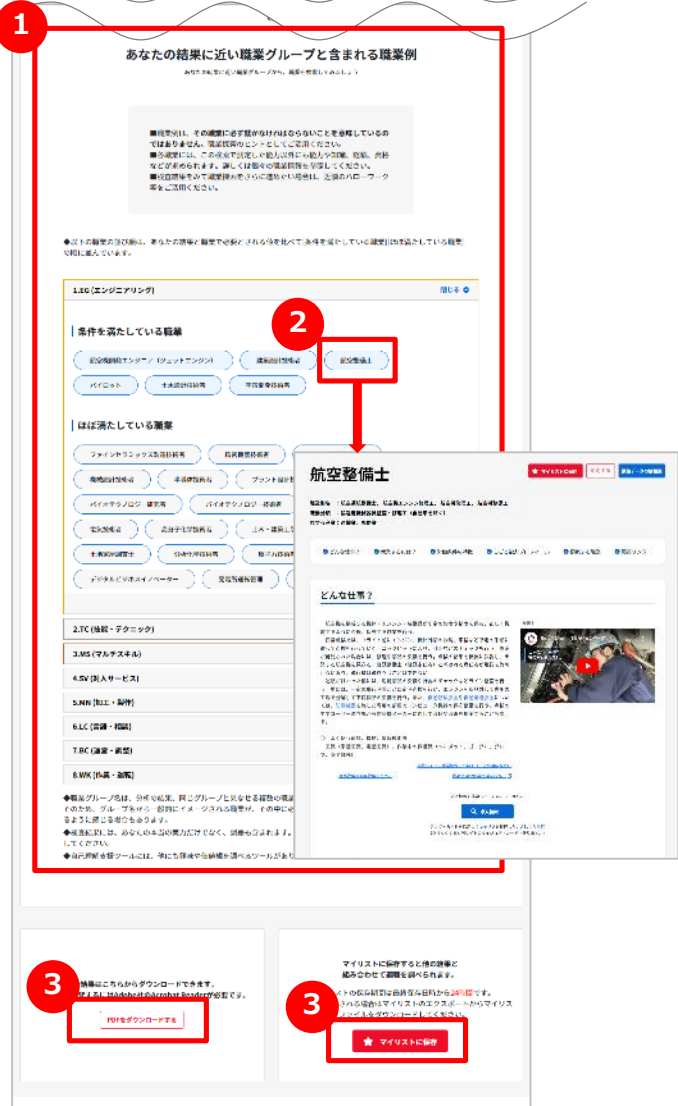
1

あなたの結果に近い職業グループと含まれる職業例

■職業例は、その職業に必ず就かなければならないことを意味しているのではありません。職業探索のヒントとしてご活用ください。
■各職業には、この検査で測定した能力以外にも能力や知識、技能、資格などが求められます。詳しくは個々の職業情報を参照してください。
■適職探索をさらに進めたい場合は、近隣のハローワーク等をご活用ください。

1.EG (エンジニアリング)

閉じる

条件を満たしている職業

航空機組立エンジニア（ジェットエンジン）

機械設計技術者

航空整備士

2

パイロット

土木設計技術者

半導体技術者

ほぼ満たしている職業

ファインセラミックス製造技術者

機械設計技術者

半導体技術者

プラント設計技術者

バイオテクノロジー研究者

バイオテクノロジー技術者

電気技術者

造船技術者

土木施工管理技士

デジタルビデオエンジニア

2.TC (技能・テクニック)

3.MS (マルチスキル)

4.SV (対人サービス)

5.NN (加工・製作)

6.LC (言語・相談)

7.BC (事務・経営)

8.WK (作業・運搬)

航空整備士

マイリストに保存

どんな仕事？

3

PDFをダウンロードする

マイリストに保存すると他の職業と組み合わせて職業を調べられます。

3

マイリストに保存